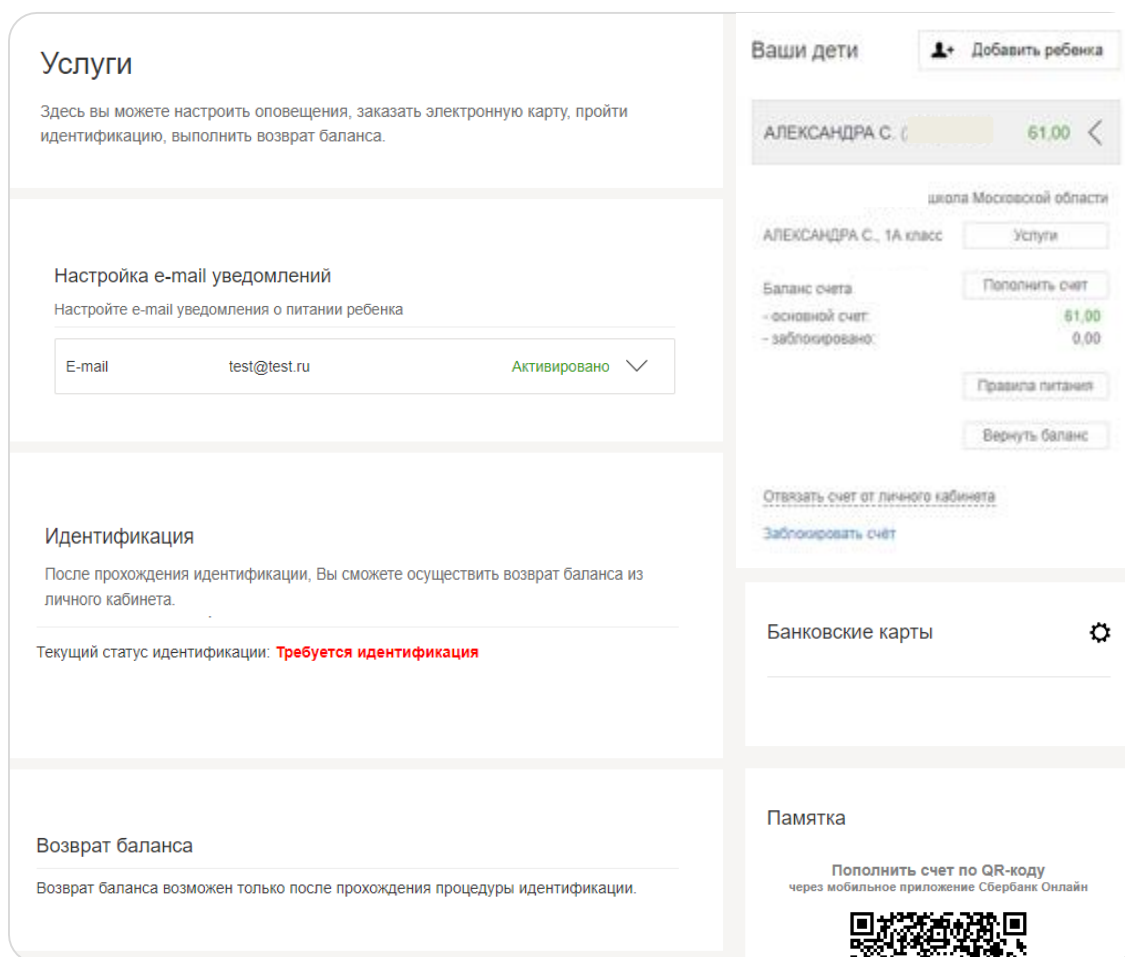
Услуги

Здесь вы можете настроить оповещения, заказать электронную карту, пройти идентификацию, выполнить возврат баланса.

Настройка e-mail уведомлений

Настройте e-mail уведомления о питании ребенка

E-mail test@test.ru Активировано

Идентификация

После прохождения идентификации, Вы сможете осуществить возврат баланса из личного кабинета.

Текущий статус идентификации: Требуется идентификация

Возврат баланса

Возврат баланса возможен только после прохождения процедуры идентификации.

Ваши дети

Добавить ребенка

АЛЕКСАНДРА С. ( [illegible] 61,00

школа Московской области

АЛЕКСАНДРА С., 1А класс

Услуги

Баланс счета

Пополнить счет

- основной счет: 61,00

- заблокировано: 0,00

Правила питания

Вернуть баланс

Отвязать счет от личного кабинета

Заблокировать счёт

Банковские карты

Памятка

Пополнить счет по QR-коду

через мобильное приложение Сбербанк Онлайн